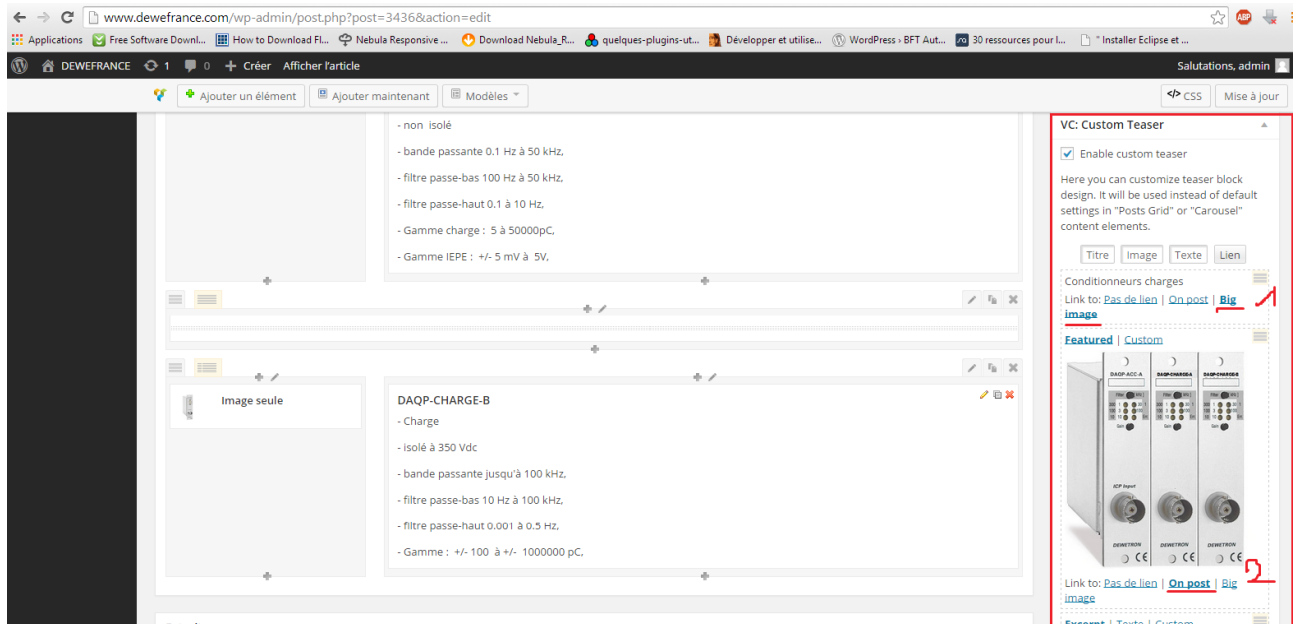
www.dewefrance.com/wp-admin/post.php?post=3436&action=edit

Applications | Free Software Downl... | How to Download Fl... | Nebula Responsive ... | Download Nebula_R... | quelques-plugins-ut... | Développer et utilise... | WordPress › BFT Aut... | 30 ressources pour l... | * Installer Eclipse et ...

DEWEFRANCE 1 0 + Créer Afficher l'article Salutations, admin

+ Ajouter un élément | Ajouter maintenant | Modèles | CSS | Mise à jour

- non isolé

- bande passante 0.1 Hz à 50 kHz,

- filtre passe-bas 100 Hz à 50 kHz,

- filtre passe-haut 0.1 à 10 Hz,

- Gamme charge : 5 à 50000pC,

- Gamme IEPE : +/- 5 mV à 5V,

Image seule

DAQP-CHARGE-B

- Charge

- isolé à 350 Vdc

- bande passante jusqu'à 100 kHz,

- filtre passe-bas 10 Hz à 100 kHz,

- filtre passe-haut 0.001 à 0.5 Hz,

- Gamme : +/- 100 à +/- 1000000 pC,

VC: Custom Teaser

Enable custom teaser

Here you can customize teaser block design. It will be used instead of default settings in "Posts Grid" or "Carousel" content elements.

Titre | Image | Texte | Lien

Conditionneurs charges

Link to: Pas de lien | On post | Big image

1

Featured | Custom

DAQP-ACC-A | DAQP-CHARGE-A | DAQP-CHARGE-B

ICP Input

DEWETRON CE | DEWETRON CE | DEWETRON CE

2

Link to: Pas de lien | On post | Big image

Excerpt | Texte | Custom